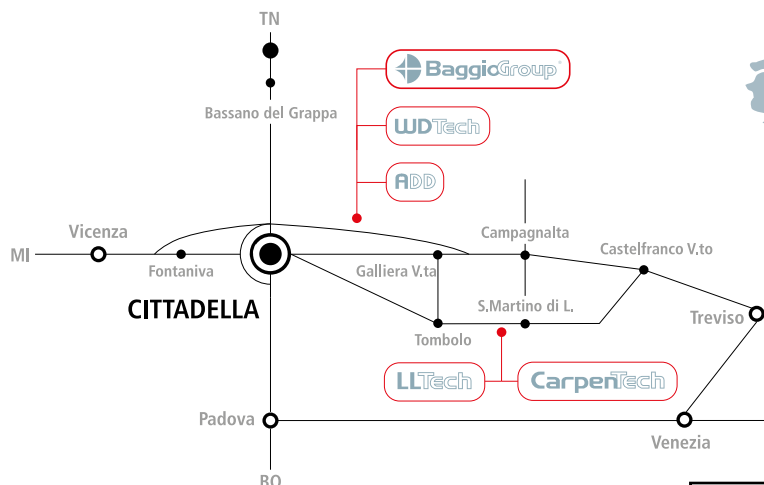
TN

BaggioGroup

Bassano del Grappa

WDTech

ADD

Campagnalta

Vicenza

Castelfranco V.to

MI

Fontaniva

Galliera V.ta

CITTADELLA

S.Martino di L.

Treviso

Tombolo

LLTech

CarpenTech

Padova

Venezia

BO